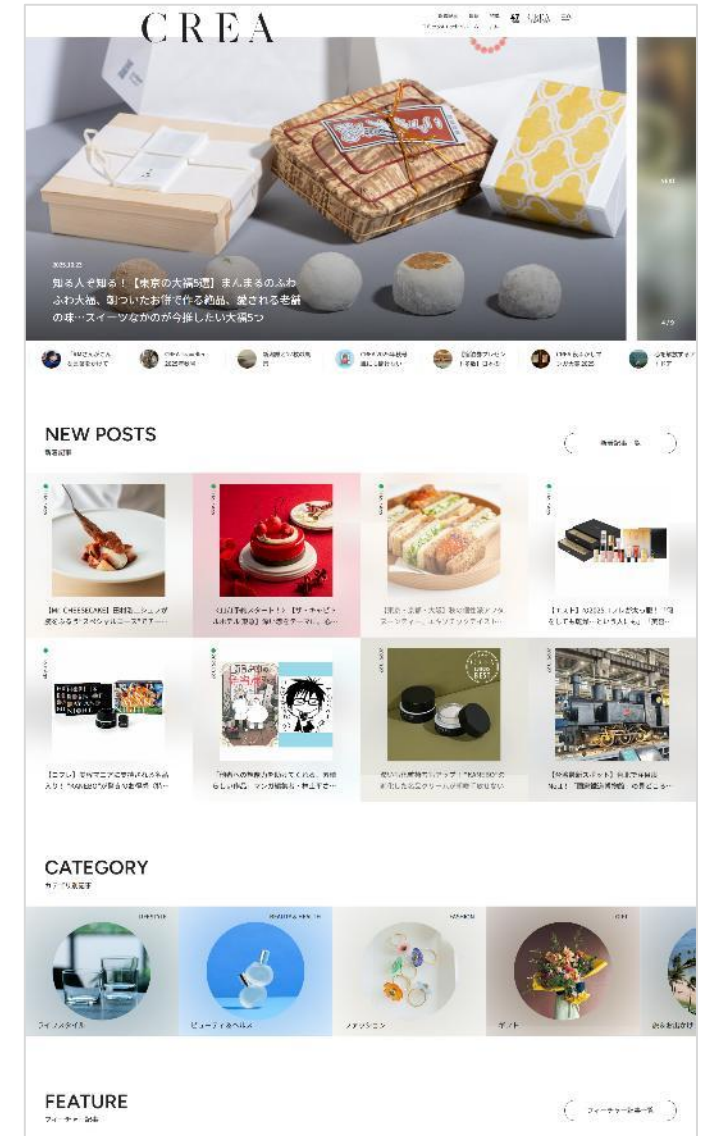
CREA

知る人ぞ知る！【東京の大福5選】まんまるのふわふわ大福、餅ついたお餅で作る絶品、愛される老舗の味…スイーツなかのが今推したい大福5つ

NEW POSTS
新着記事

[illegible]

CATEGORY
カテゴリ

ライフスタイル
ビューティ＆ヘルス
ファッション
ギフト

FEATURE
フィーチャー

フィーチャー記事一覧